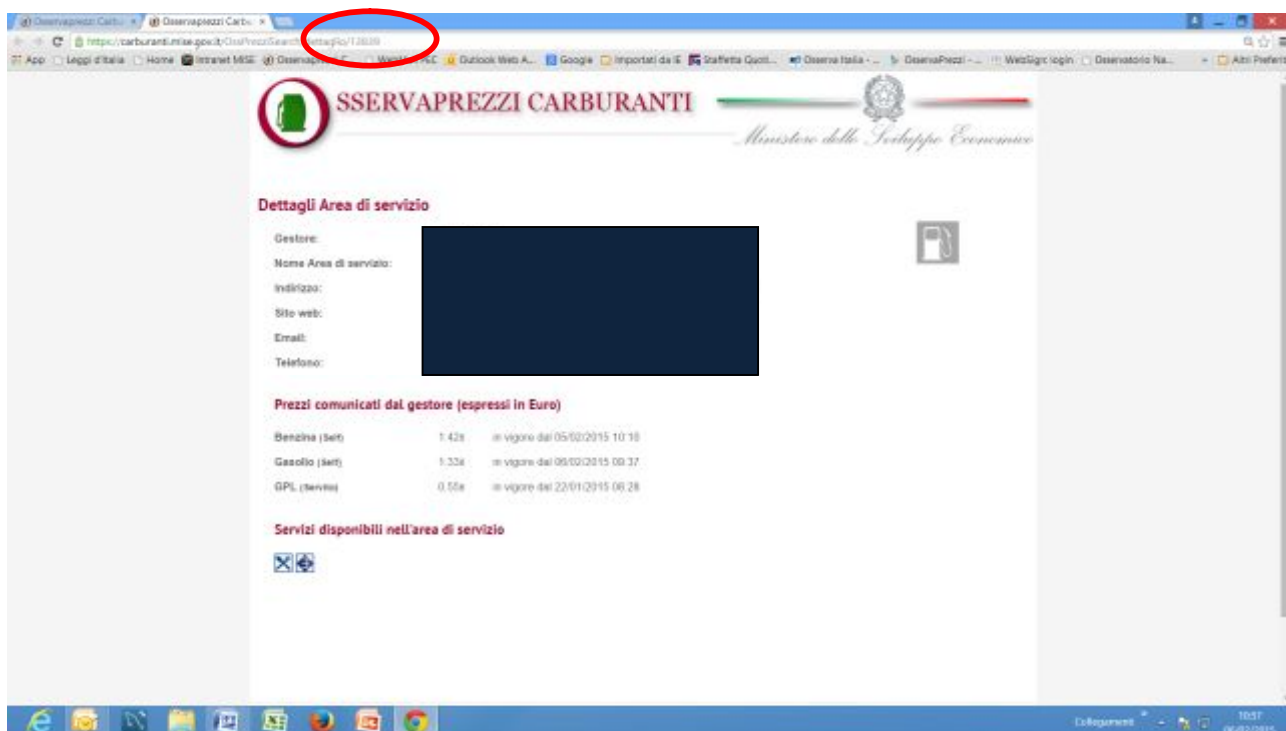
Osservaprezzi Carbu × Osservaprezzi Carbu ×

https://carburanti.mise.gov.it/OssPrezziSearch/dettaglio/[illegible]

App Leggi d'Italia Home Intranet MISE Osservaprezzi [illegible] PEC Outlook Web A... Google Importati da IE Staffetta Quoti... Osserva Italia - ... OsservaPrezzi - ... WebSign login Osservatorio Na... Altri Preferiti

SSERVAPREZZI CARBURANTI

Ministero dello Sviluppo Economico

Dettagli Area di servizio

Gestore:

Nome Area di servizio:

Indirizzo:

Sito web:

Email:

Telefono:

Prezzi comunicati dal gestore (espressi in Euro)

| Benzina (Self) | 1.428 | in vigore dal 05/02/2015 10:10 |
|---|---|---|
| Gasolio (Self) | 1.338 | in vigore dal 06/02/2015 09:37 |
| GPL (Servito) | 0.558 | in vigore dal 22/01/2015 08:28 |

Servizi disponibili nell'area di servizio

Collegamenti 10:57